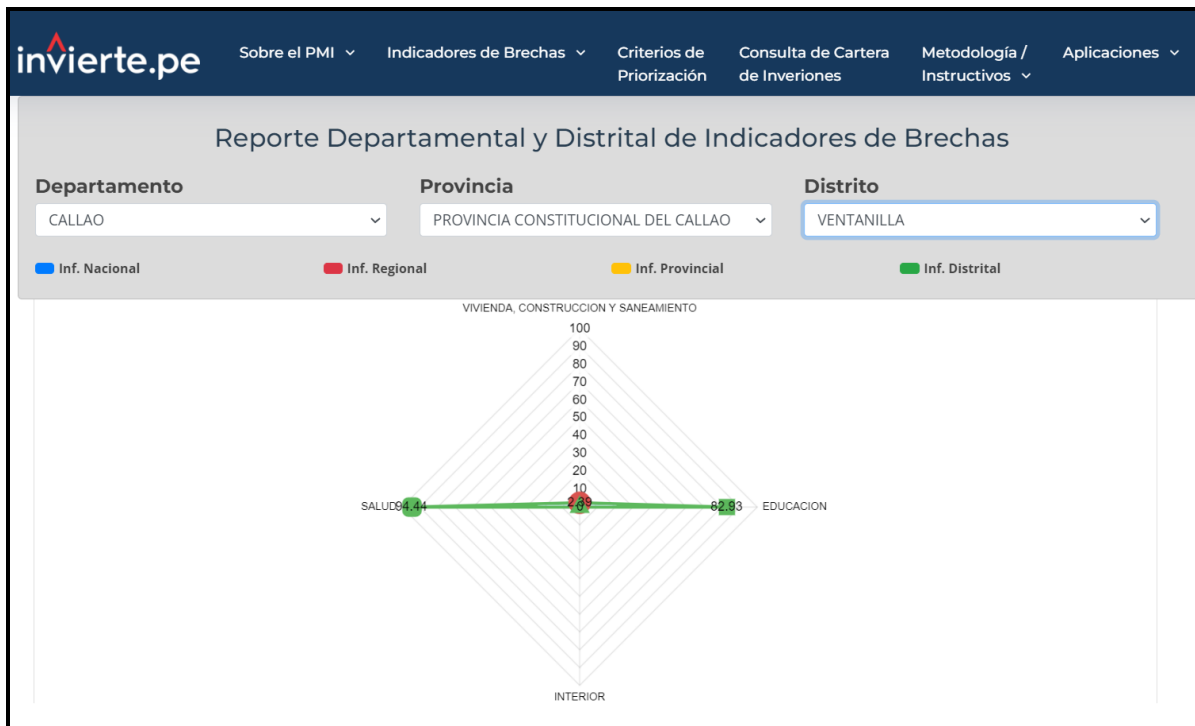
invierte.pe

Sobre el PMI
Indicadores de Brechas
Criterios de Priorización
Consulta de Cartera de Inveriones
Metodología / Instructivos
Aplicaciones

Reporte Departamental y Distrital de Indicadores de Brechas

Departamento
CALLAO

Provincia
PROVINCIA CONSTITUCIONAL DEL CALLAO

Distrito
VENTANILLA

Inf. Nacional
Inf. Regional
Inf. Provincial
Inf. Distrital

VIVIENDA, CONSTRUCCION Y SANEAMIENTO
100
90
80
70
60
50
40
30
20
10
SALUD
94.44
2.89
0
82.93
EDUCACION
INTERIOR